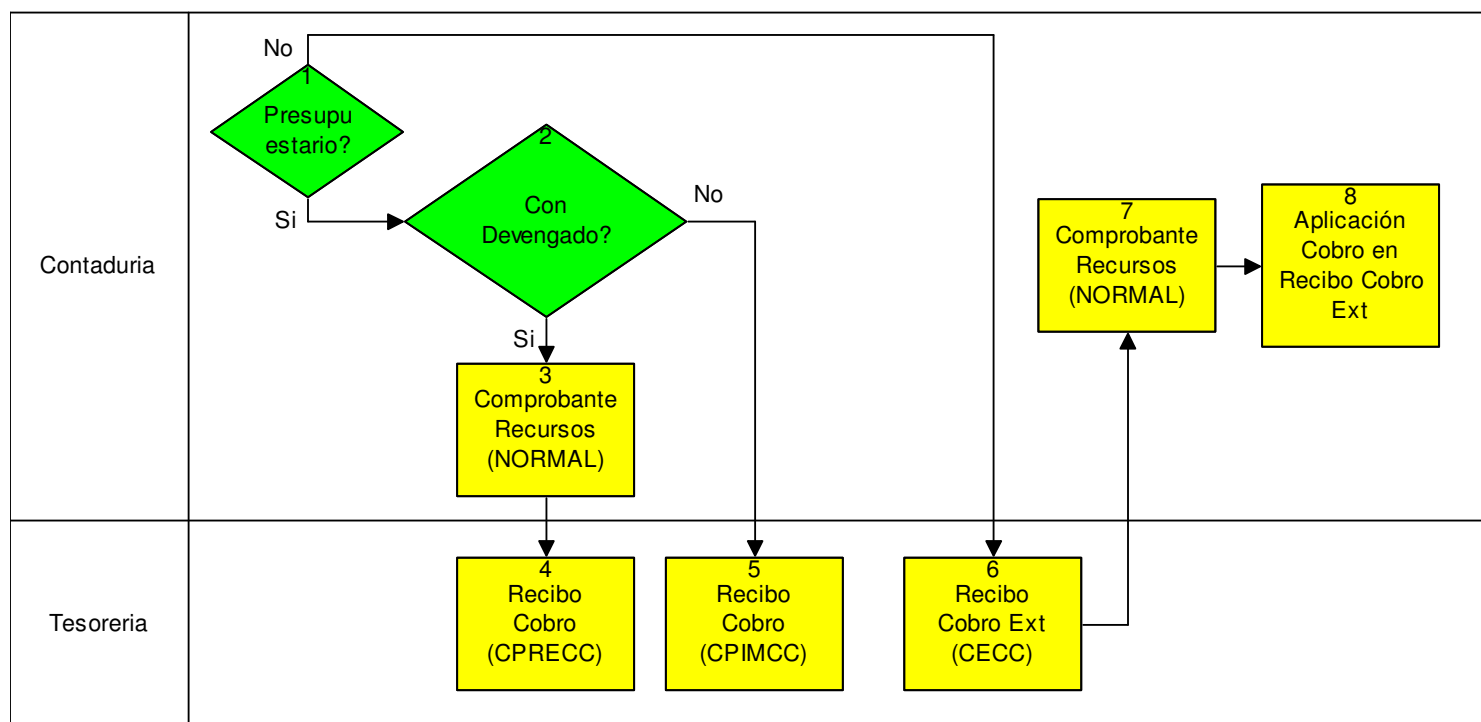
Contaduria

No

1
Presupu estario?

Si

2
Con Devengado?

No

Si

3
Comprobante Recursos (NORMAL)

7
Comprobante Recursos (NORMAL)

8
Aplicación Cobro en Recibo Cobro Ext

Tesoreria

4
Recibo Cobro (CPRECC)

5
Recibo Cobro (CPIMCC)

6
Recibo Cobro Ext (CECC)